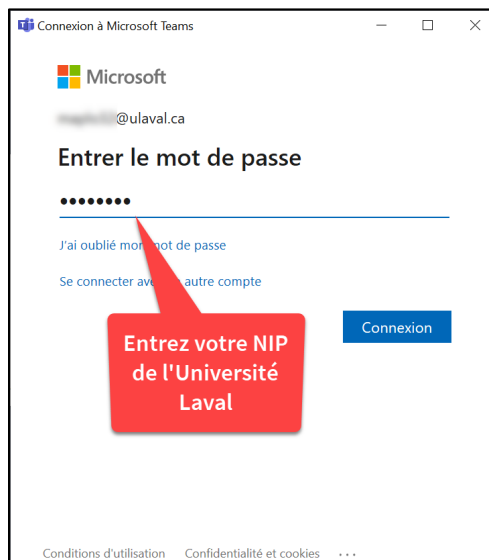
Connexion à Microsoft Teams

Microsoft

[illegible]@ulaval.ca

Entrer le mot de passe

••••••••

J'ai oublié mon mot de passe

Se connecter avec un autre compte

Connexion

Entrez votre NIP de l'Université Laval

Conditions d'utilisation Confidentialité et cookies ...